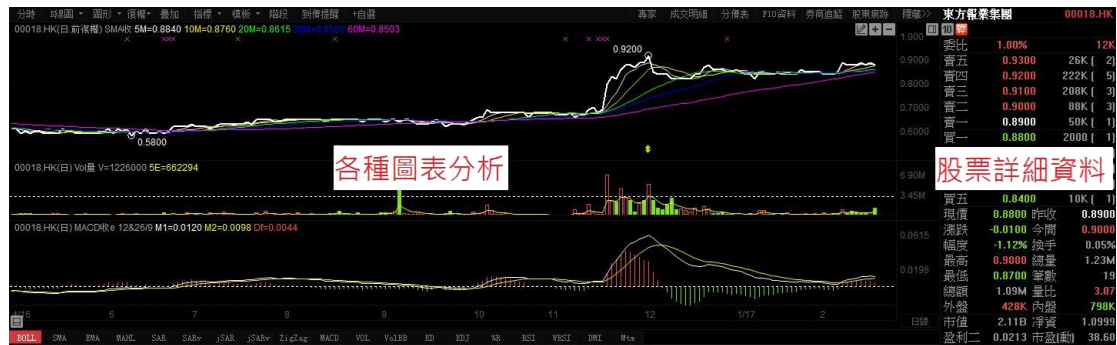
分時 · 日K線 · 圖形 · 復權 · 疊加 · 指標 · 模板 · 畫線 · 到價提醒 · +自選

專家 · 成交明細 · 分價表 · F10資料 · 券商追蹤 · 股東網路 · 隱藏>>

東方報業集團 00018.HK

00018.HK(日,前復權) SMA收 5M=0.8840 10M=0.8760 20M=0.8615 30M=0.8550 60M=0.8503

0.9200
0.5800

1.000
0.9000
0.8000
0.7000
0.6000

各種圖表分析

00018.HK(日) Vol量 V=1226000 5E=662294

6.90M
3.45M

00018.HK(日) MACD收 12&26/9 M1=0.0120 M2=0.0098 Df=0.0044

0.0615
0.0196

6 7 8 9 10 11 12 1/17 2

BOLL SMA EMA MAHL SAR SARv jSAR jSARv ZigZag MACD VOL VolBB KD KDJ %R RSI WBSI DMI Mtm

日線

股票詳細資料

| 委比 | 1.00% | | 12K |
|---|---|---|---|
| 賣五 | 0.9300 | 26K | 2 |
| 賣四 | 0.9200 | 222K | 5 |
| 賣三 | 0.9100 | 208K | 3 |
| 賣二 | 0.9000 | 88K | 3 |
| 賣一 | 0.8900 | 50K | 1 |
| 買一 | 0.8800 | 2000 | 1 |
| 買五 | 0.8400 | 10K | 1 |

| 現價 | 0.8800 | 昨收 | 0.8900 |
|---|---|---|---|
| 漲跌 | -0.0100 | 今開 | 0.9000 |
| 幅度 | -1.12% | 換手 | 0.05% |
| 最高 | 0.9000 | 總量 | 1.23M |
| 最低 | 0.8700 | 筆數 | 19 |
| 總額 | 1.09M | 量比 | 3.07 |
| 外盤 | 428K | 內盤 | 798K |
| 市值 | 2.11B | 淨資 | 1.0999 |
| 盈利二 | 0.0213 | 市盈(動) | 38.60 |